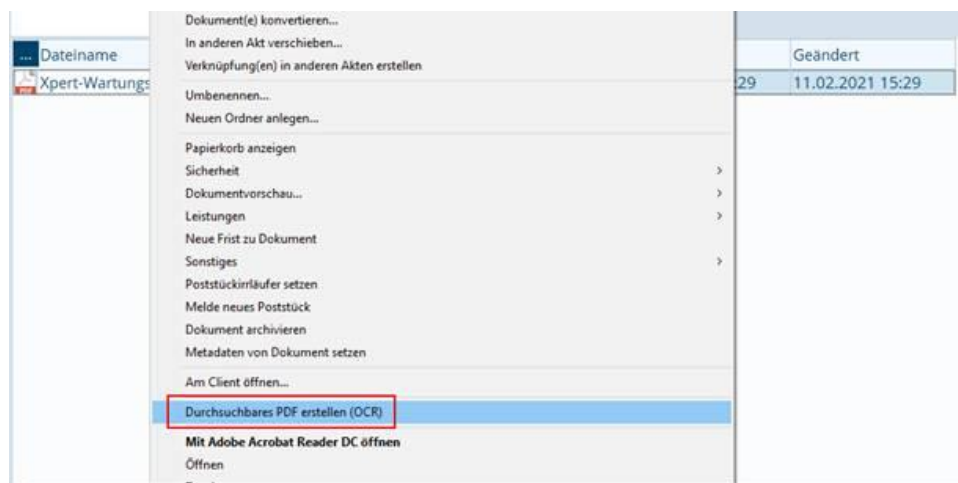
...
Dateiname
Xpert-Wartungs

Dokument(e) konvertieren...
In anderen Akt verschieben...
Verknüpfung(en) in anderen Akten erstellen

Umbenennen...
Neuen Ordner anlegen...

Papierkorb anzeigen
Sicherheit >
Dokumentvorschau... >
Leistungen >
Neue Frist zu Dokument
Sonstiges >
Poststückirrläufer setzen
Melde neues Poststück
Dokument archivieren
Metadaten von Dokument setzen

Am Client öffnen...

Durchsuchbares PDF erstellen (OCR)

Mit Adobe Acrobat Reader DC öffnen
Öffnen
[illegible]

Geändert
:29 11.02.2021 15:29